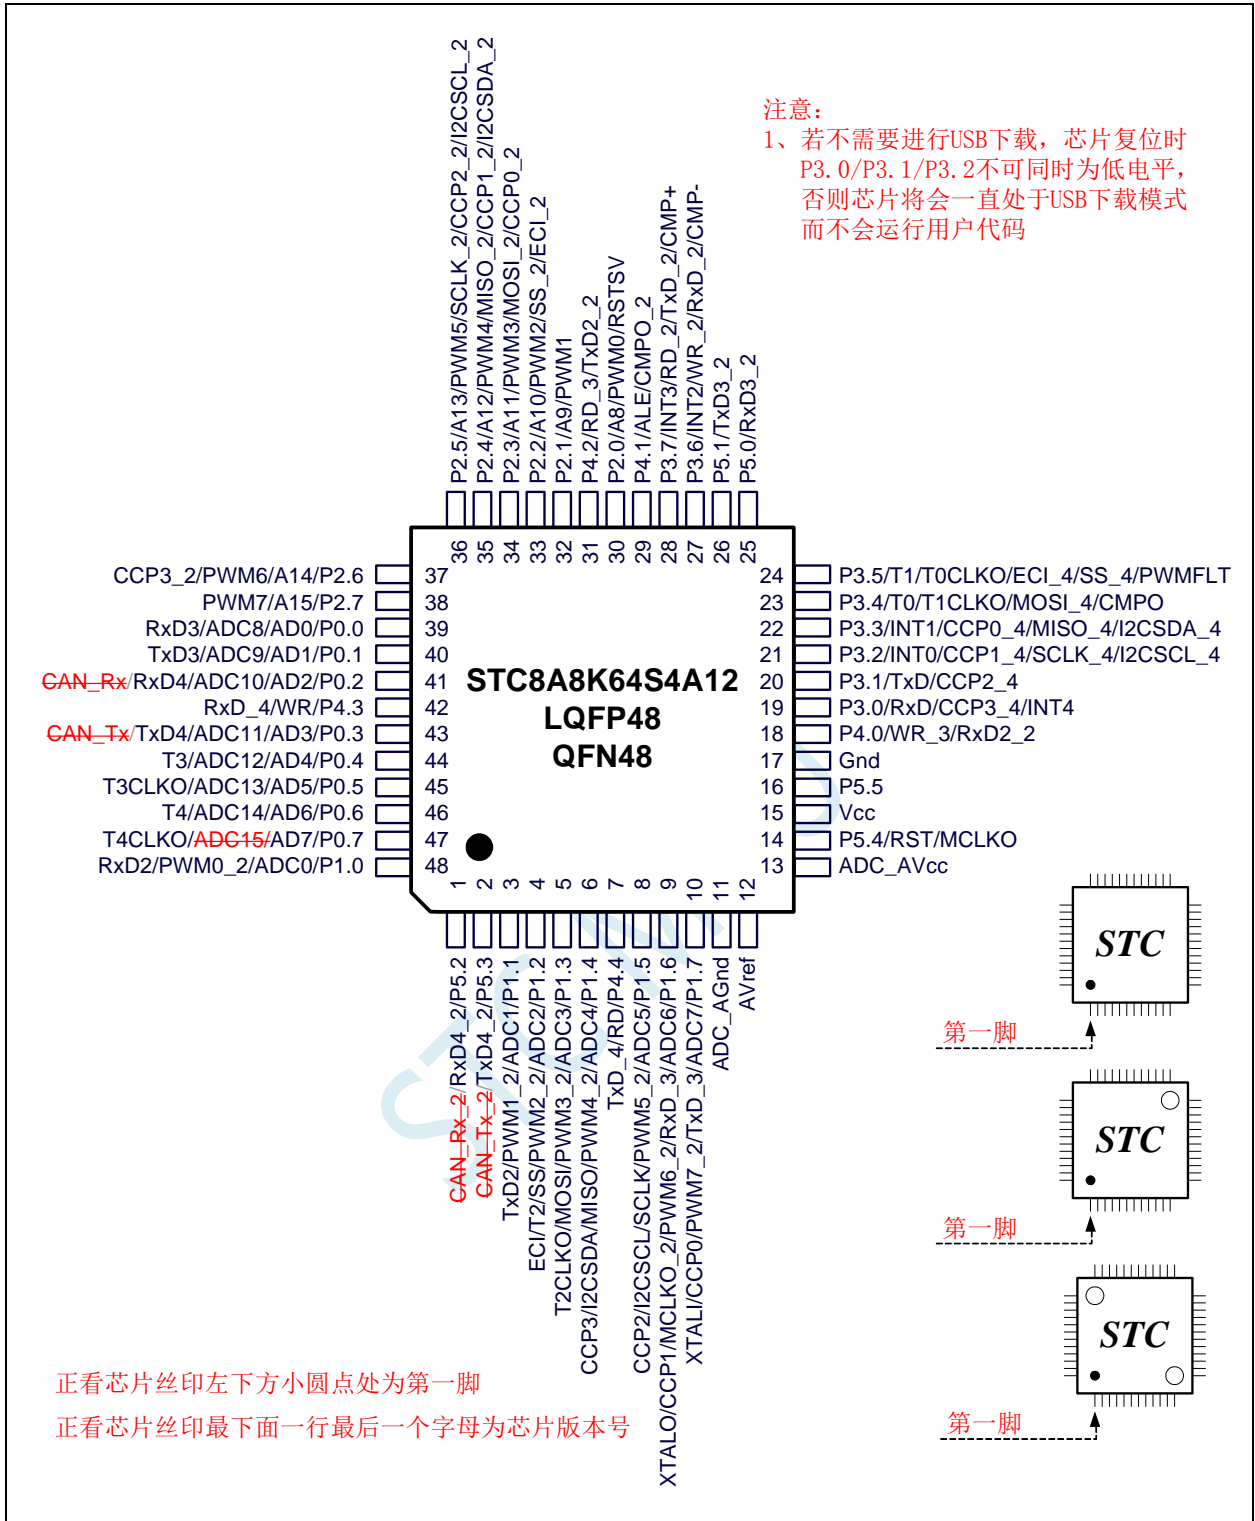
注意：
1、若不需要进行USB下载，芯片复位时 P3.0/P3.1/P3.2不可同时为低电平，否则芯片将会一直处于USB下载模式而不会运行用户代码

P2.5/A13/PWM5/SCLK_2/CCP2_2/I2CSCL_2
P2.4/A12/PWM4/MISO_2/CCP1_2/I2CSDA_2
P2.3/A11/PWM3/MOSI_2/CCP0_2
P2.2/A10/PWM2/SS_2/ECI_2
P2.1/A9/PWM1
P4.2/RD_3/TxD2_2
P2.0/A8/PWM0/RSTSV
P4.1/ALE/CMPO_2
P3.7/INT3/RD_2/TxD_2/CMP+
P3.6/INT2/WR_2/RxD_2/CMP-
P5.1/TxD3_2
P5.0/RxD3_2

36 35 34 33 32 31 30 29 28 27 26 25

CCP3_2/PWM6/A14/P2.6 37
PWM7/A15/P2.7 38
RxD3/ADC8/AD0/P0.0 39
TxD3/ADC9/AD1/P0.1 40
CAN_Rx/RxD4/ADC10/AD2/P0.2 41
RxD_4/WR/P4.3 42
CAN_Tx/TxD4/ADC11/AD3/P0.3 43
T3/ADC12/AD4/P0.4 44
T3CLKO/ADC13/AD5/P0.5 45
T4/ADC14/AD6/P0.6 46
T4CLKO/ADC15/AD7/P0.7 47
RxD2/PWM0_2/ADC0/P1.0 48

STC8A8K64S4A12
LQFP48
QFN48

24 P3.5/T1/T0CLKO/ECI_4/SS_4/PWMFLT
23 P3.4/T0/T1CLKO/MOSI_4/CMPO
22 P3.3/INT1/CCP0_4/MISO_4/I2CSDA_4
21 P3.2/INT0/CCP1_4/SCLK_4/I2CSCL_4
20 P3.1/TxD/CCP2_4
19 P3.0/RxD/CCP3_4/INT4
18 P4.0/WR_3/RxD2_2
17 Gnd
16 P5.5
15 Vcc
14 P5.4/RST/MCLKO
13 ADC_AVcc

1 2 3 4 5 6 7 8 9 10 11 12

CAN_Rx_2/RxD4_2/P5.2
CAN_Tx_2/TxD4_2/P5.3
TxD2/PWM1_2/ADC1/P1.1
ECI/T2/SS/PWM2_2/ADC2/P1.2
T2CLKO/MOSI/PWM3_2/ADC3/P1.3
CCP3/I2CSDA/MISO/PWM4_2/ADC4/P1.4
TxD_4/RD/P4.4
CCP2/I2CSCL/SCLK/PWM5_2/ADC5/P1.5
XTALO/CCP1/MCLKO_2/PWM6_2/RxD_3/ADC6/P1.6
XTALI/CCP0/PWM7_2/TxD_3/ADC7/P1.7
AGnd
AVref

STC
第一脚
STC
第一脚
STC
第一脚

正看芯片丝印左下方小圆点处为第一脚
正看芯片丝印最下面一行最后一个字母为芯片版本号